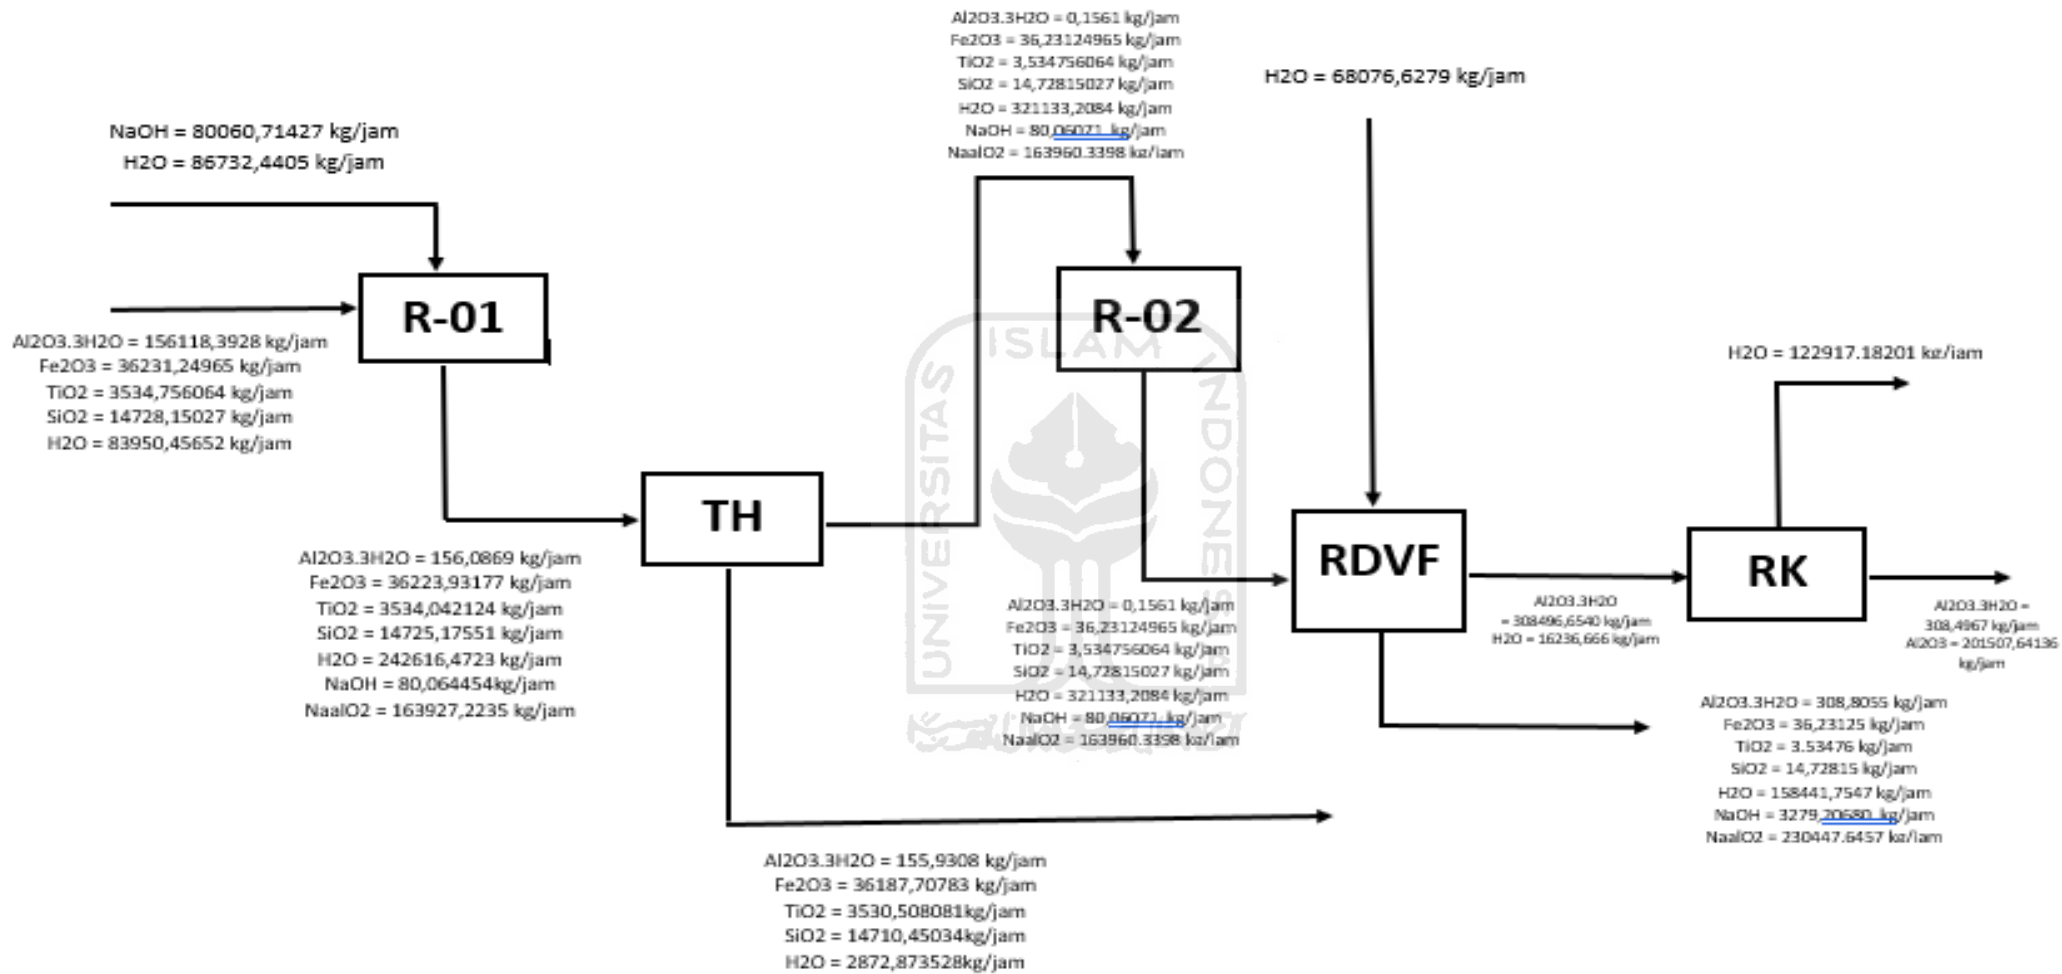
NaOH = 80060,71427 kg/jam
H2O = 86732,4405 kg/jam

Al2O3.3H2O = 156118,3928 kg/jam
Fe2O3 = 36231,24965 kg/jam
TiO2 = 3534,756064 kg/jam
SiO2 = 14728,15027 kg/jam
H2O = 83950,45652 kg/jam

R-01

Al2O3.3H2O = 0,1561 kg/jam
Fe2O3 = 36,23124965 kg/jam
TiO2 = 3,534756064 kg/jam
SiO2 = 14,72815027 kg/jam
H2O = 321133,2084 kg/jam
NaOH = 80,06071 kg/jam
NaalO2 = 163960.3398 kg/jam

R-02

H2O = 68076,6279 kg/jam

TH

Al2O3.3H2O = 156,0869 kg/jam
Fe2O3 = 36223,93177 kg/jam
TiO2 = 3534,042124 kg/jam
SiO2 = 14725,17551 kg/jam
H2O = 242616,4723 kg/jam
NaOH = 80,064454kg/jam
NaalO2 = 163927,2235 kg/jam

ISLAM UNIVERSITAS INDONESIA

Al2O3.3H2O = 0,1561 kg/jam
Fe2O3 = 36,23124965 kg/jam
TiO2 = 3,534756064 kg/jam
SiO2 = 14,72815027 kg/jam
H2O = 321133,2084 kg/jam
NaOH = 80,06071 kg/jam
NaalO2 = 163960.3398 kg/jam

RDVF

Al2O3.3H2O = 308496,6540 kg/jam
H2O = 16236,666 kg/jam

RK

H2O = 122917.18201 kg/jam

Al2O3.3H2O = 308,4967 kg/jam
Al2O3 = 201507,64136 kg/jam

Al2O3.3H2O = 308,8055 kg/jam
Fe2O3 = 36,23125 kg/jam
TiO2 = 3.53476 kg/jam
SiO2 = 14,72815 kg/jam
H2O = 158441,7547 kg/jam
NaOH = 3279,20680 kg/jam
NaalO2 = 230447.6457 kg/jam

Al2O3.3H2O = 155,9308 kg/jam
Fe2O3 = 36187,70783 kg/jam
TiO2 = 3530,508081kg/jam
SiO2 = 14710,45034kg/jam
H2O = 2872,873528kg/jam